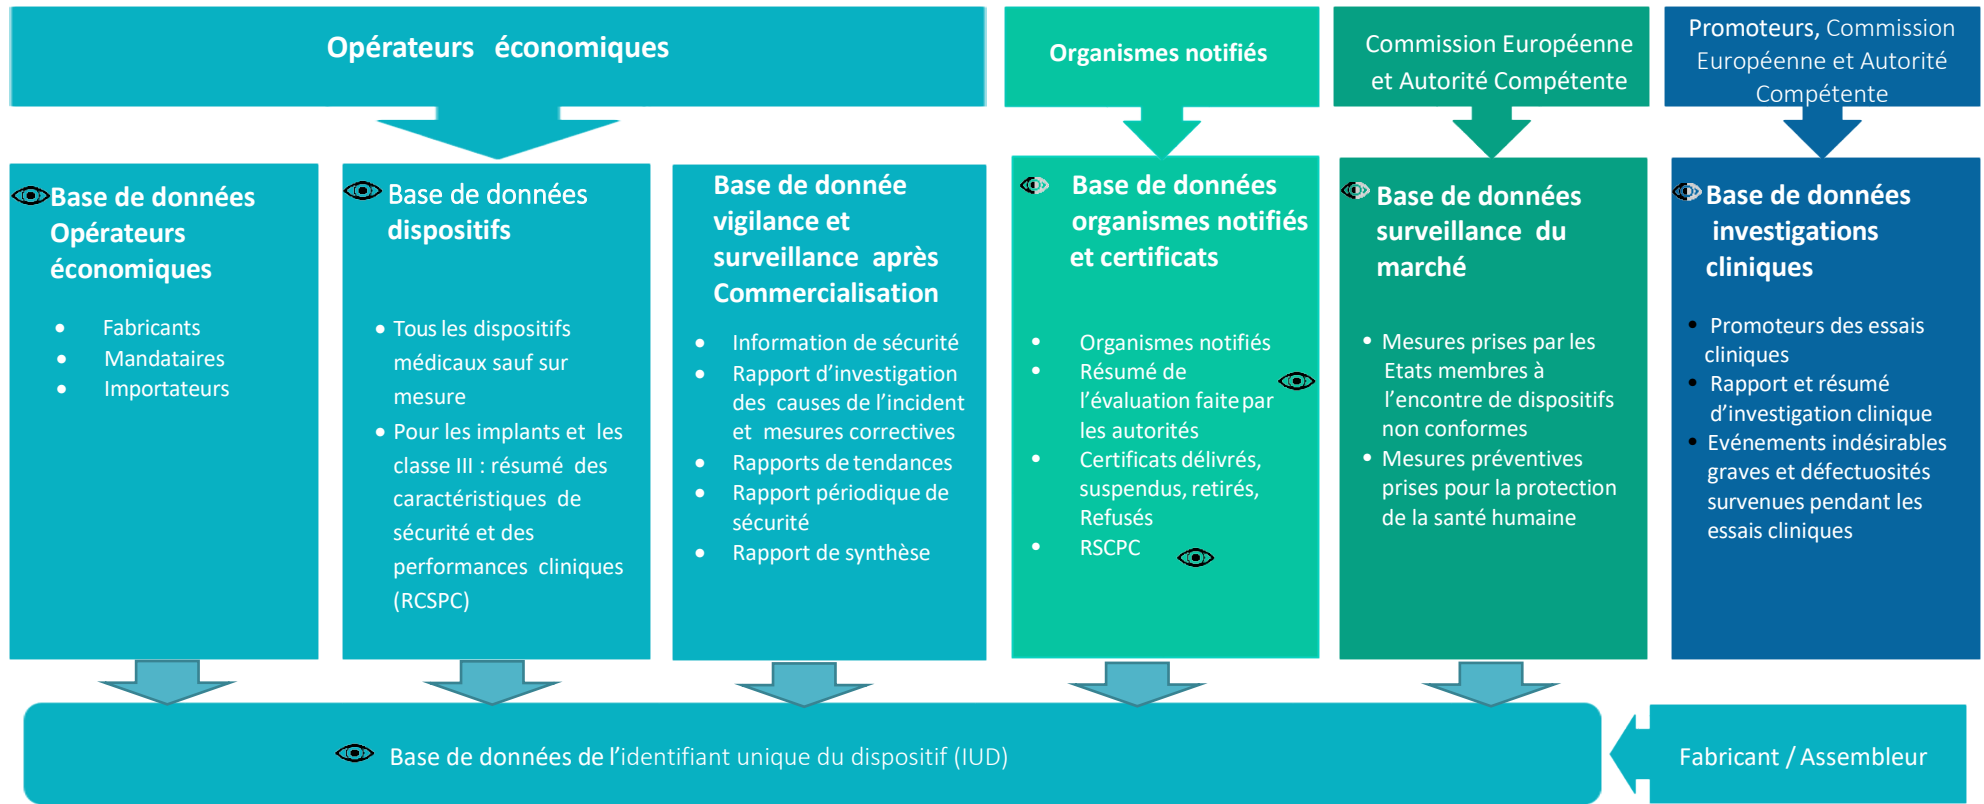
Opérateurs économiques

Organismes notifiés

Commission Européenne et Autorité Compétente

Promoteurs, Commission Européenne et Autorité Compétente

Base de données Opérateurs économiques

- Fabricants
- Mandataires
- Importateurs

Base de données dispositifs

- Tous les dispositifs médicaux sauf sur mesure
- Pour les implants et les classe III : résumé des caractéristiques de sécurité et des performances cliniques (RCSPC)

Base de donnée vigilance et surveillance après Commercialisation

- Information de sécurité
- Rapport d'investigation des causes de l'incident et mesures correctives
- Rapports de tendances
- Rapport périodique de sécurité
- Rapport de synthèse

Base de données organismes notifiés et certificats

- Organismes notifiés
- Résumé de l'évaluation faite par les autorités
- Certificats délivrés, suspendus, retirés, Refusés
- RSCPC

Base de données surveillance du marché

- Mesures prises par les Etats membres à l'encontre de dispositifs non conformes
- Mesures préventives prises pour la protection de la santé humaine

Base de données investigations cliniques

- Promoteurs des essais cliniques
- Rapport et résumé d'investigation clinique
- Evénements indésirables graves et défectuosités survenues pendant les essais cliniques

Base de données de l'identifiant unique du dispositif (IUD)

Fabricant / Assembleur